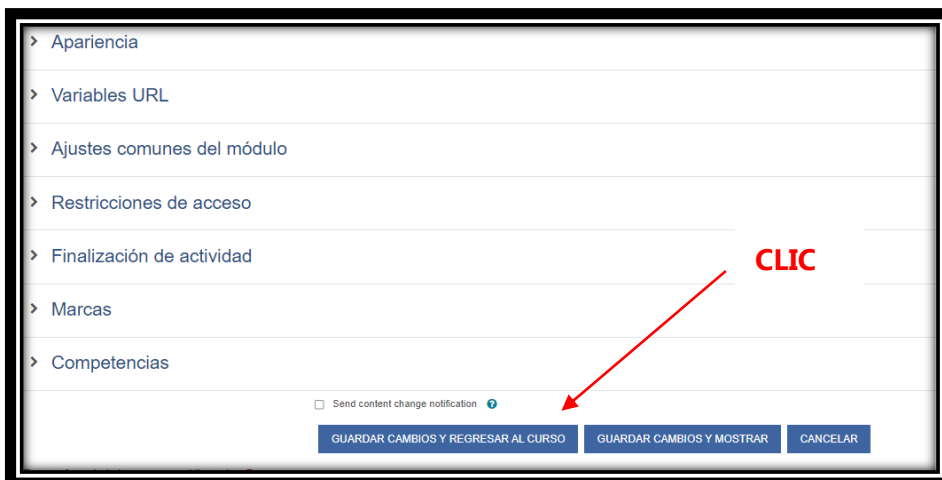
› Apariencia

› Variables URL

› Ajustes comunes del módulo

› Restricciones de acceso

› Finalización de actividad

› Marcas

› Competencias

CLIC

☐ Send content change notification

GUARDAR CAMBIOS Y REGRESAR AL CURSO | GUARDAR CAMBIOS Y MOSTRAR | CANCELAR